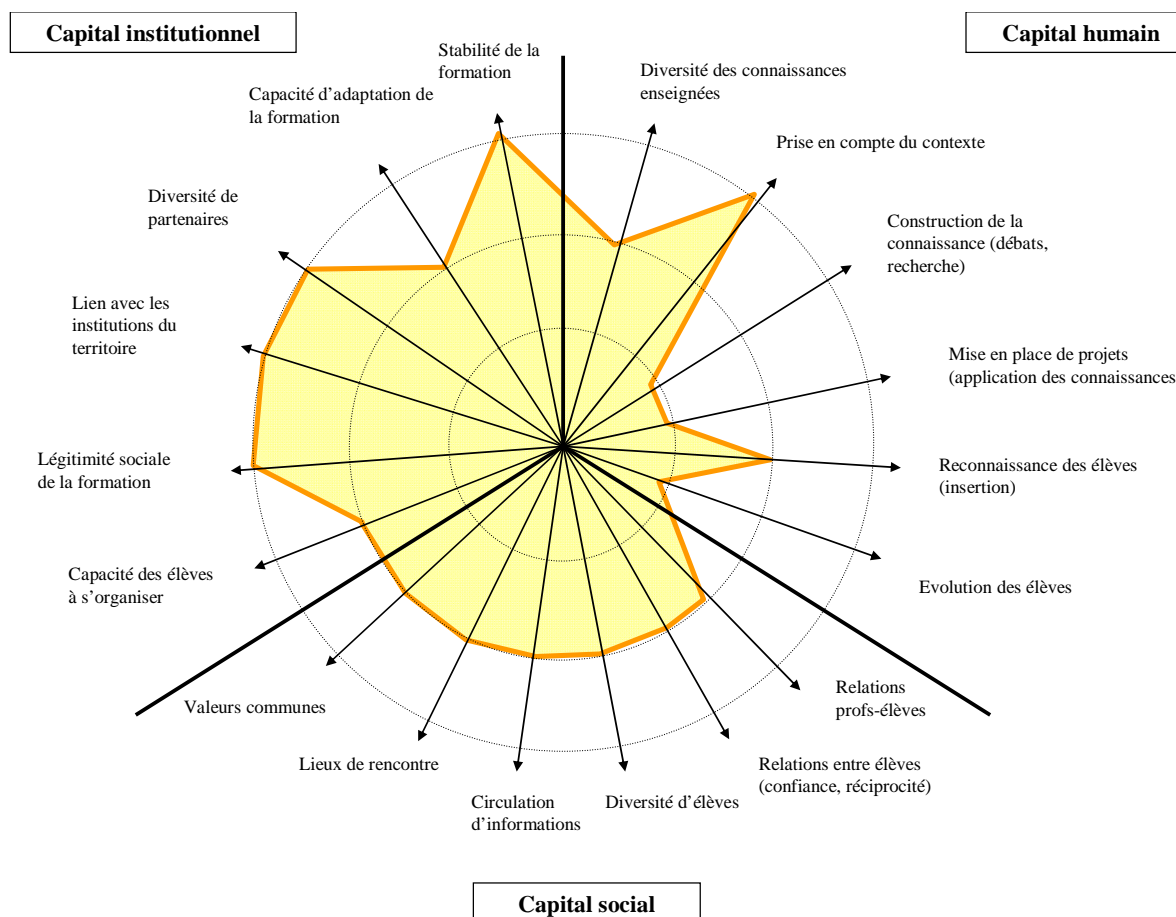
Capital institutionnel

Capital humain

Stabilité de la formation

Diversité des connaissances enseignées

Capacité d'adaptation de la formation

Prise en compte du contexte

Diversité de partenaires

Construction de la connaissance (débats, recherche)

Lien avec les institutions du territoire

Mise en place de projets (application des connaissances

Légitimité sociale de la formation

Reconnaissance des élèves (insertion)

Capacité des élèves à s'organiser

Evolution des élèves

Relations profs-élèves

Valeurs communes

Lieux de rencontre

Relations entre élèves (confiance, réciprocité)

Circulation d'informations

Diversité d'élèves

Capital social